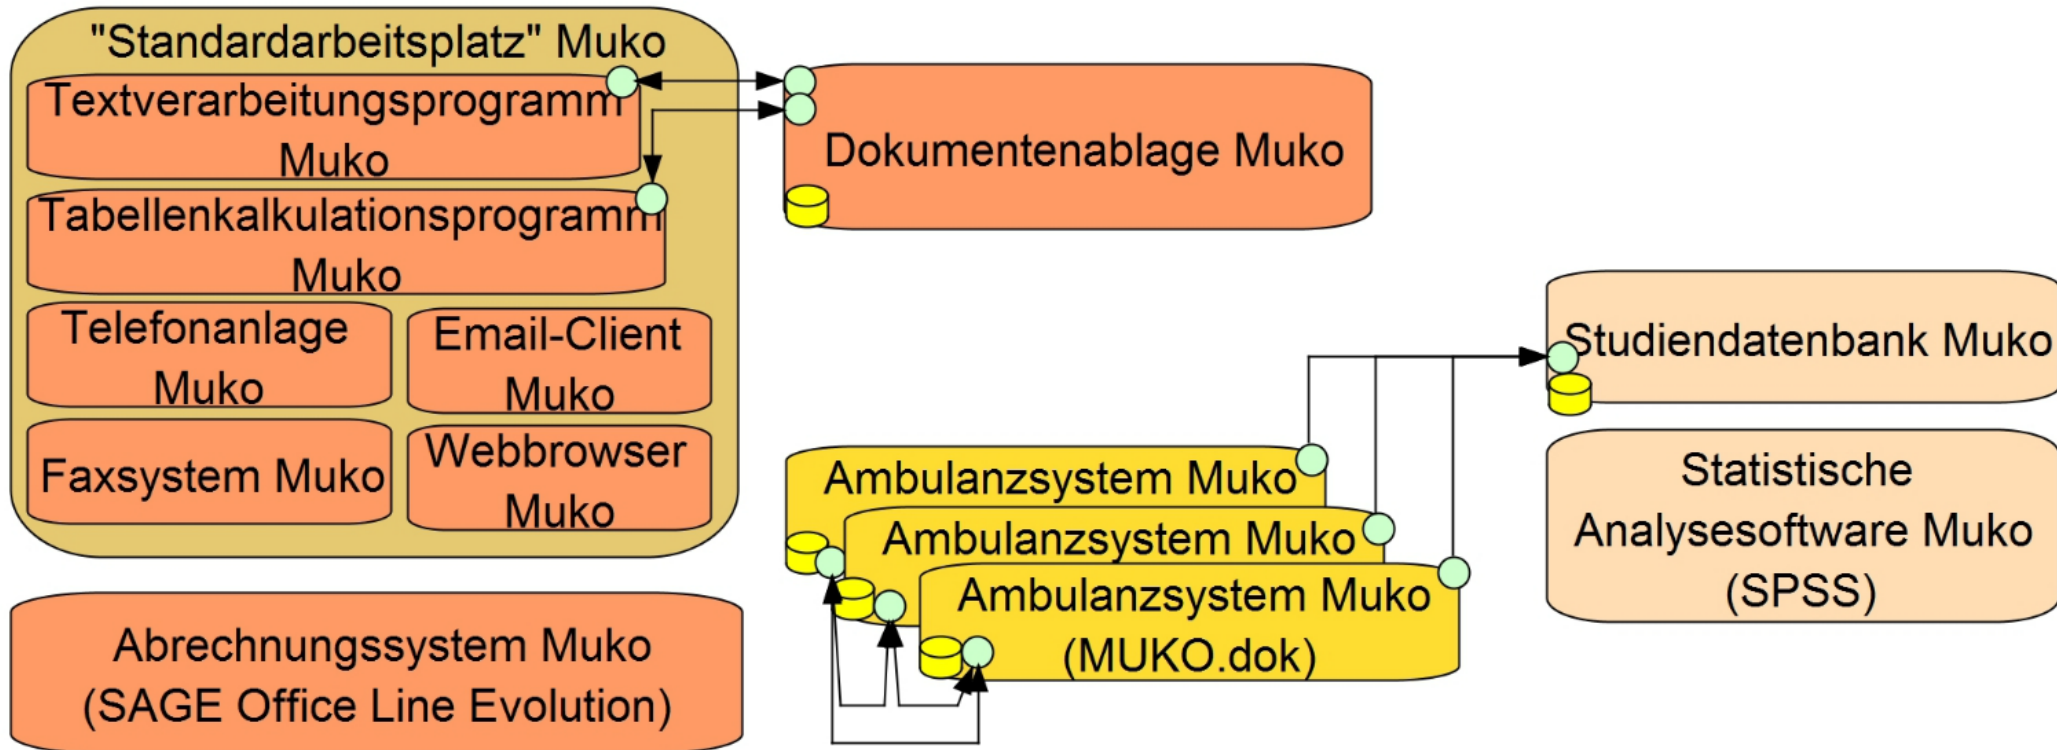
"Standardarbeitsplatz" Muko

Textverarbeitungsprogramm Muko

Tabellenkalkulationsprogramm Muko

Telefonanlage Muko

Email-Client Muko

Faxsystem Muko

Webbrowser Muko

Dokumentenablage Muko

Studiendatenbank Muko

Ambulanzsystem Muko

Ambulanzsystem Muko

Ambulanzsystem Muko (MUKO.dok)

Statistische Analysesoftware Muko (SPSS)

Abrechnungssystem Muko (SAGE Office Line Evolution)